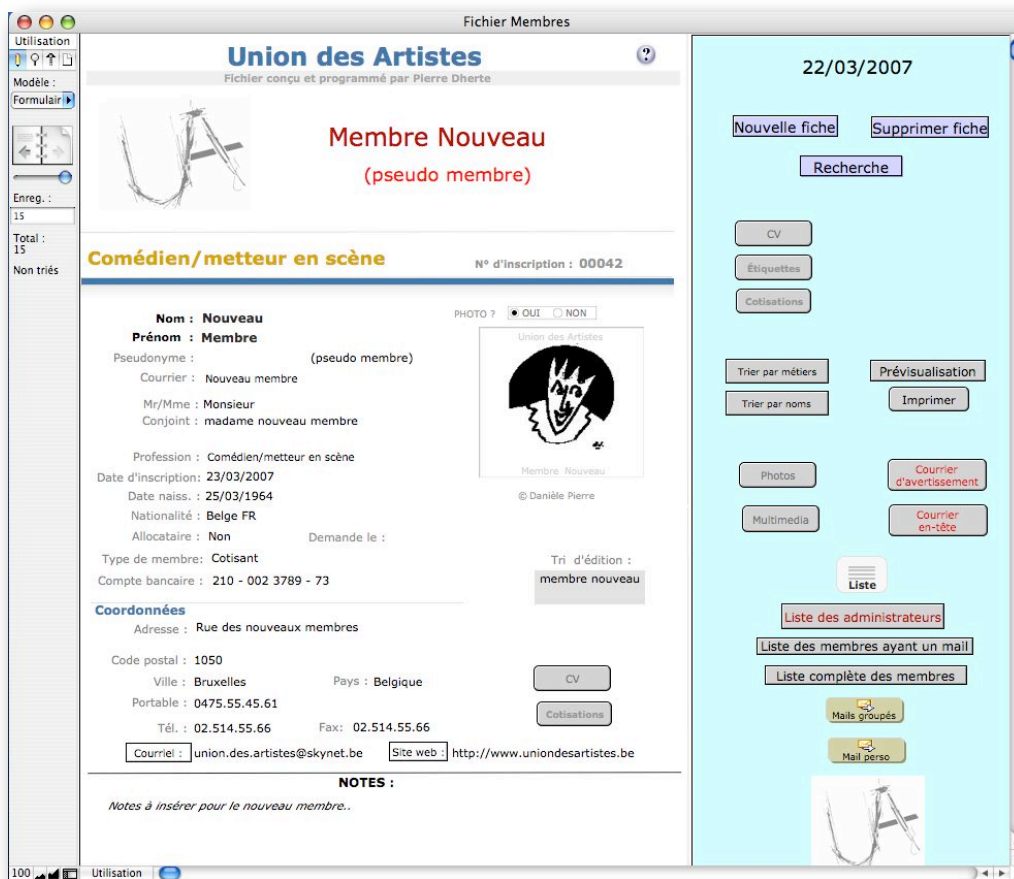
Fichier Membres

Utilisation
Modèle :
Formulair
Enreg. :
15
Total :
15
Non triés

Union des Artistes
Fichier conçu et programmé par Pierre Dherte

Membre Nouveau
(pseudo membre)

Comédien/metteur en scène
N° d'inscription : 00042

Nom : Nouveau
Prénom : Membre
Pseudonyme : (pseudo membre)
Courrier : Nouveau membre
Mr/Mme : Monsieur
Conjoint : madame nouveau membre
Profession : Comédien/metteur en scène
Date d'inscription : 23/03/2007
Date naiss. : 25/03/1964
Nationalité : Belge FR
Allocataire : Non
Demande le :
Type de membre : Cotisant
Compte bancaire : 210 - 002 3789 - 73

PHOTO ? OUI NON
Union des Artistes
Membre Nouveau
© Danièle Pierre

Tri d'édition :
membre nouveau

Coordonnées
Adresse : Rue des nouveaux membres
Code postal : 1050
Ville : Bruxelles
Pays : Belgique
Portable : 0475.55.45.61
Tél. : 02.514.55.66
Fax: 02.514.55.66
Courriel : union.des.artistes@skynet.be
Site web : http://www.uniondesartistes.be

CV
Cotisations

NOTES :
Notes à insérer pour le nouveau membre..

22/03/2007
Nouvelle fiche
Supprimer fiche
Recherche
CV
Étiquettes
Cotisations
Trier par métiers
Trier par noms
Prévisualisation
Imprimer
Photos
Multimedia
Courrier d'avertissement
Courrier en-tête
Liste
Liste des administrateurs
Liste des membres ayant un mail
Liste complète des membres
Mails groupés
Mail perso

100 Utilisation